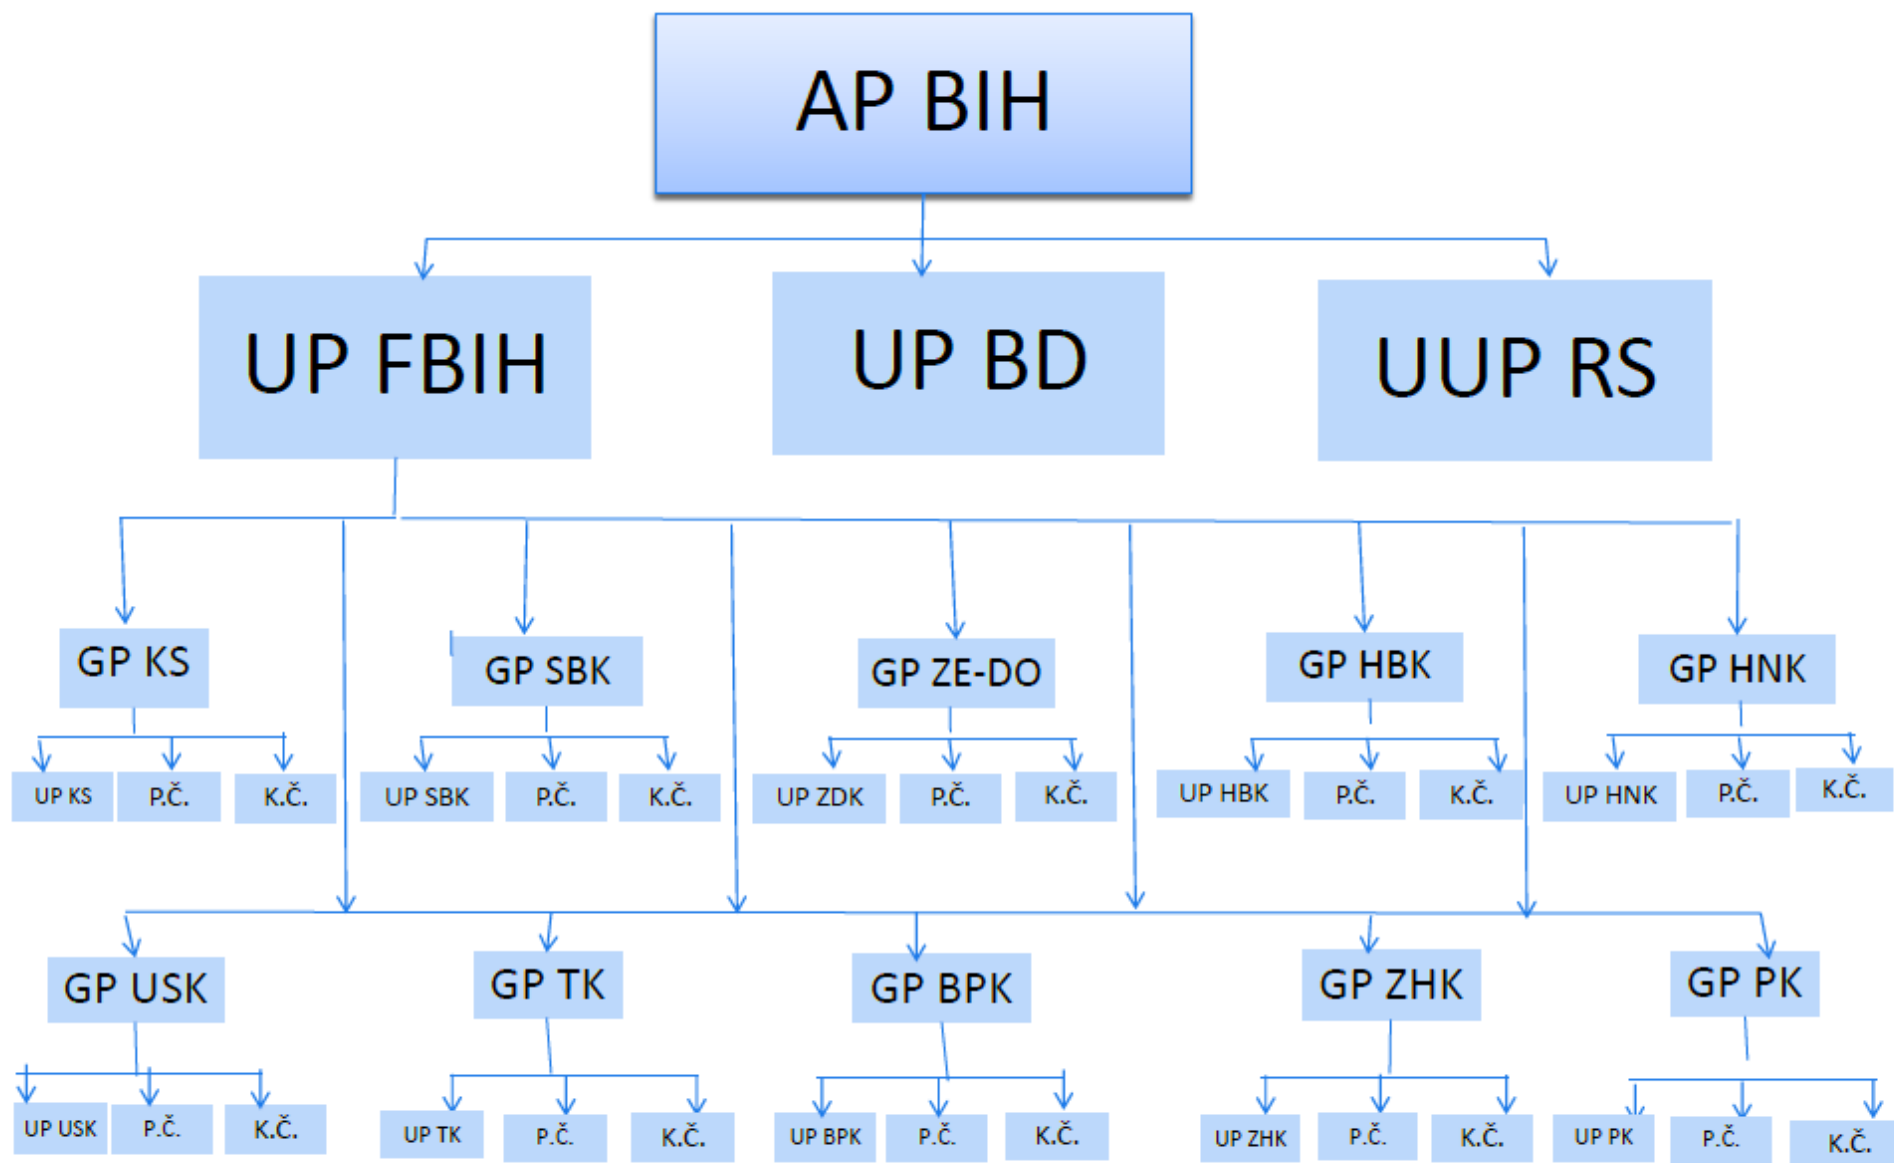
AP BIH

UP FBIH

UP BD

UUP RS

GP KS

UP KS

P.Č.

K.Č.

GP SBK

UP SBK

P.Č.

K.Č.

GP ZE-DO

UP ZDK

P.Č.

K.Č.

GP HBK

UP HBK

P.Č.

K.Č.

GP HNK

UP HNK

P.Č.

K.Č.

GP USK

UP USK

P.Č.

K.Č.

GP TK

UP TK

P.Č.

K.Č.

GP BPK

UP BPK

P.Č.

K.Č.

GP ZHK

UP ZHK

P.Č.

K.Č.

GP PK

UP PK

P.Č.

K.Č.